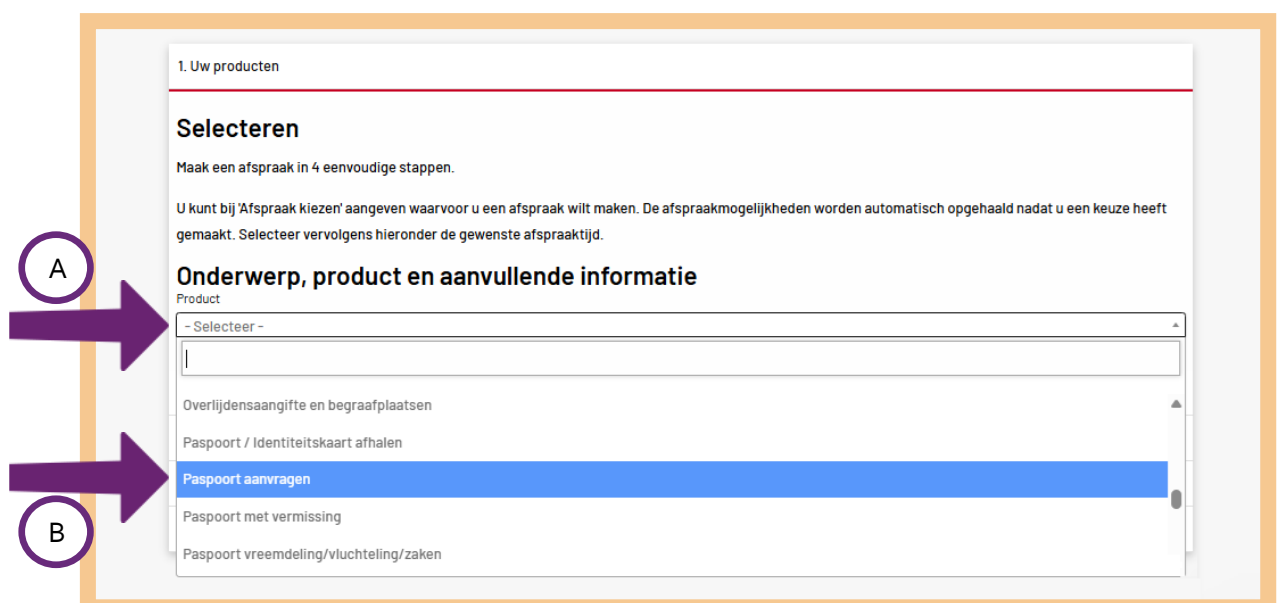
A

B

1. Uw producten

Selecteren

Maak een afspraak in 4 eenvoudige stappen.

U kunt bij 'Afspraak kiezen' aangeven waarvoor u een afspraak wilt maken. De afspraakmogelijkheden worden automatisch opgehaald nadat u een keuze heeft gemaakt. Selecteer vervolgens hieronder de gewenste afspraaktijd.

Onderwerp, product en aanvullende informatie

Product

- Selecteer -

Overlijdensaangifte en begraafplaatsen

Paspoort / Identiteitskaart afhalen

Paspoort aanvragen

Paspoort met vermissing

Paspoort vreemdeling/vluchteling/zaken